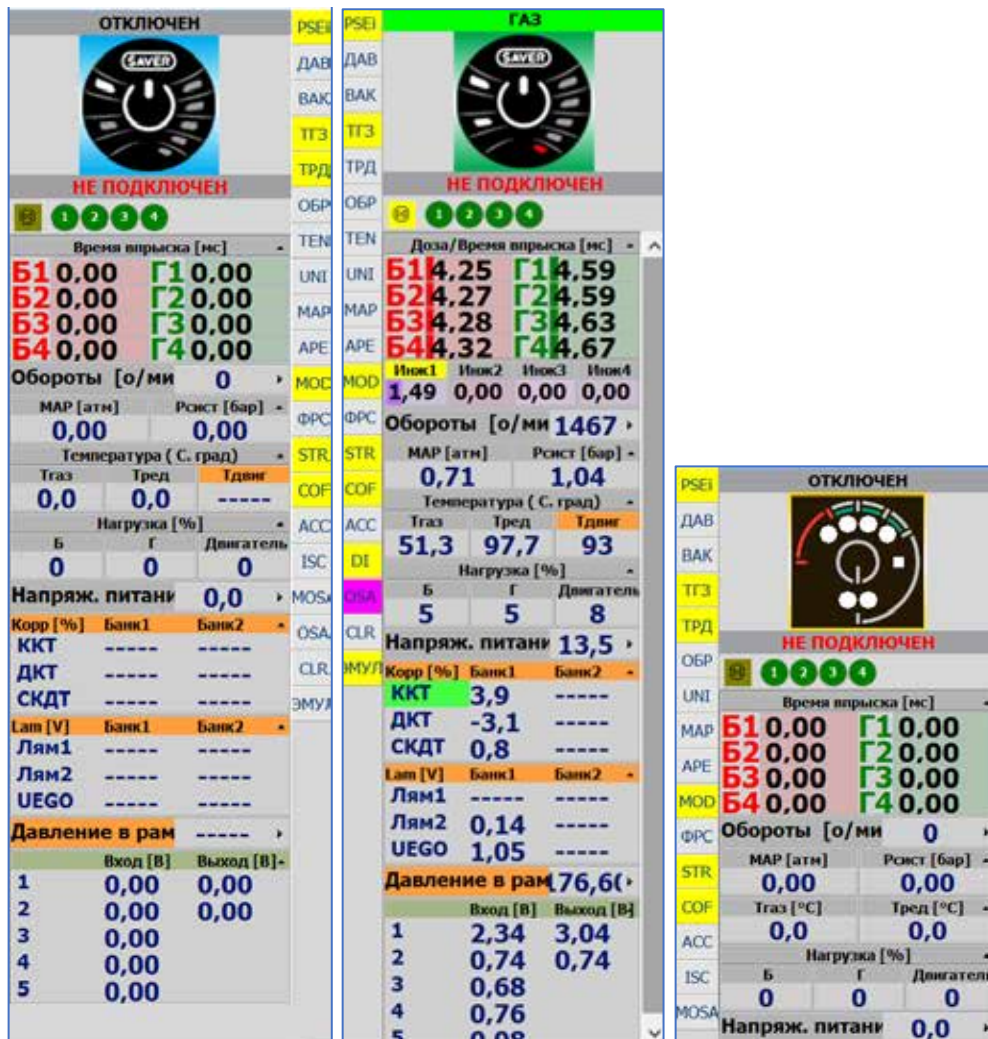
ОТКЛЮЧЕН

SAVER

НЕ ПОДКЛЮЧЕН

1 2 3 4

Время впрыска [мс]

Б1 0,00 Г1 0,00
Б2 0,00 Г2 0,00
Б3 0,00 Г3 0,00
Б4 0,00 Г4 0,00

Обороты [о/ми 0

MAP [атм] Рсист [бар]
0,00 0,00

Температура ( С. град)
Тгаз Тред Тдвиг
0,0 0,0 -----

Нагрузка [%]
Б Г Двигатель
0 0 0

Напряж. питани 0,0

| Корр [%] | Банк1 | Банк2 |
|---|---|---|
| ККТ | ----- | ----- |
| ДКТ | ----- | ----- |
| СКДТ | ----- | ----- |

| Lam [V] | Банк1 | Банк2 |
|---|---|---|
| Лям1 | ----- | ----- |
| Лям2 | ----- | ----- |
| UEGO | ----- | ----- |

Давление в рам -----

| | Вход [В] | Выход [В] |
|---|---|---|
| 1 | 0,00 | 0,00 |
| 2 | 0,00 | 0,00 |
| 3 | 0,00 | |
| 4 | 0,00 | |
| 5 | 0,00 | |

PSEI
ДАВ
ВАК
ТГЗ
ТРД
ОБР
TEN
UNI
MAP
APE
MOD
ФРС
STR
COF
ACC
ISC
MOSA
OSA
CLR
ЭМУЛ

PSEI
ДАВ
ВАК
ТГЗ
ТРД
ОБР
TEN
UNI
MAP
APE
MOD
ФРС
STR
COF
ACC
DI
OSA
CLR
ЭМУЛ

ГАЗ

SAVER

НЕ ПОДКЛЮЧЕН

1 2 3 4

Доза/Время впрыска [мс]

Б1 4,25 Г1 4,59
Б2 4,27 Г2 4,59
Б3 4,28 Г3 4,63
Б4 4,32 Г4 4,67

| Инж1 | Инж2 | Инж3 | Инж4 |
|---|---|---|---|
| 1,49 | 0,00 | 0,00 | 0,00 |

Обороты [о/ми 1467

MAP [атм] Рсист [бар]
0,71 1,04

Температура ( С. град)
Тгаз Тред Тдвиг
51,3 97,7 93

Нагрузка [%]
Б Г Двигатель
5 5 8

Напряж. питани 13,5

| Корр [%] | Банк1 | Банк2 |
|---|---|---|
| ККТ | 3,9 | ----- |
| ДКТ | -3,1 | ----- |
| СКДТ | 0,8 | ----- |

| Lam [V] | Банк1 | Банк2 |
|---|---|---|
| Лям1 | ----- | ----- |
| Лям2 | 0,14 | ----- |
| UEGO | 1,05 | ----- |

Давление в рам 176,6(

| | Вход [В] | Выход [В] |
|---|---|---|
| 1 | 2,34 | 3,04 |
| 2 | 0,74 | 0,74 |
| 3 | 0,68 | |
| 4 | 0,76 | |
| 5 | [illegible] | |

PSEI
ДАВ
ВАК
ТГЗ
ТРД
ОБР
UNI
MAP
APE
MOD
ФРС
STR
COF
ACC
ISC
MOSA

ОТКЛЮЧЕН

НЕ ПОДКЛЮЧЕН

1 2 3 4

Время впрыска [мс]

Б1 0,00 Г1 0,00
Б2 0,00 Г2 0,00
Б3 0,00 Г3 0,00
Б4 0,00 Г4 0,00

Обороты [о/ми 0

MAP [атм] Рсист [бар]
0,00 0,00

Тгаз [°C] Тред [°C]
0,0 0,0

Нагрузка [%]
Б Г Двигатель
0 0 0

Напряж. питани 0,0